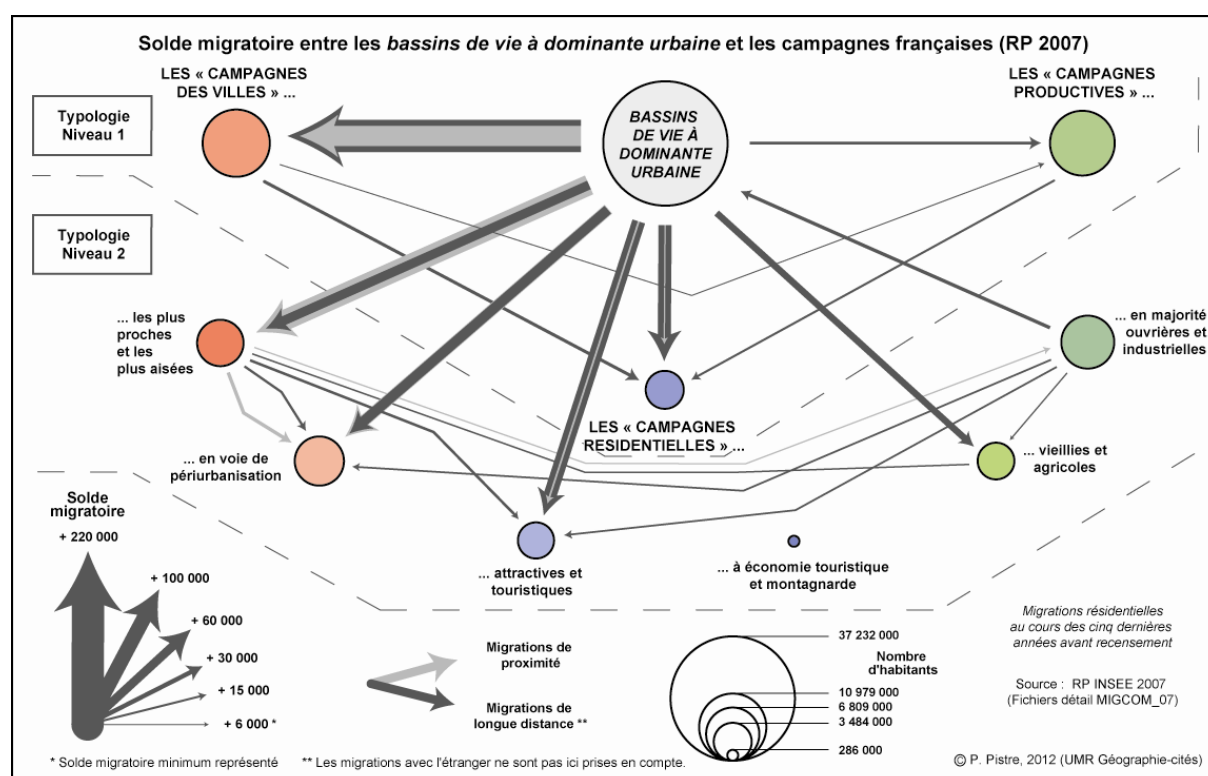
Solde migratoire entre les *bassins de vie à dominante urbaine* et les campagnes françaises (RP 2007)

Typologie Niveau 1

Typologie Niveau 2

LES « CAMPAGNES DES VILLES » ...

BASSINS DE VIE À DOMINANTE URBAINE

LES « CAMPAGNES PRODUCTIVES » ...

... les plus proches et les plus aisées

... en majorité ouvrières et industrielles

LES « CAMPAGNES RESIDENTIELLES » ...

... en voie de périurbanisation

... vieillies et agricoles

... attractives et touristiques

... à économie touristique et montagnarde

Solde migratoire

+ 220 000

+ 100 000

+ 60 000

+ 30 000

+ 15 000

+ 6 000 *

Migrations de proximité

Migrations de longue distance **

37 232 000

Nombre d'habitants

10 979 000

6 809 000

3 484 000

286 000

Migrations résidentielles au cours des cinq dernières années avant recensement

Source : RP INSEE 2007 (Fichiers détail MIGCOM_07)

* Solde migratoire minimum représenté

** Les migrations avec l'étranger ne sont pas ici prises en compte.

© P. Pistre, 2012 (UMR Géographie-cités)